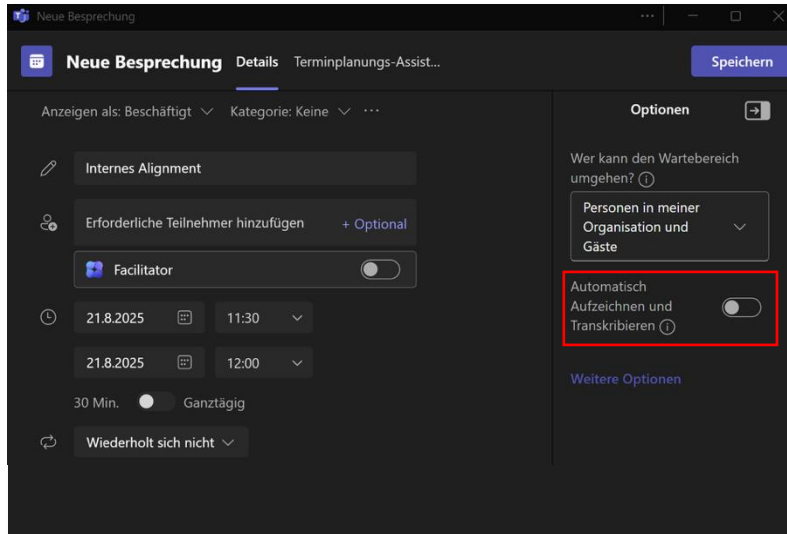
Neue Besprechung

Neue Besprechung Details Terminplanungs-Assist... Speichern

Anzeigen als: Beschäftigt Kategorie: Keine ···

Internes Alignment

Erforderliche Teilnehmer hinzufügen + Optional

Facilitator

21.8.2025 11:30

21.8.2025 12:00

30 Min. Ganztägig

Wiederholt sich nicht

Optionen

Wer kann den Wartebereich umgehen? ⓘ

Personen in meiner Organisation und Gäste

Automatisch Aufzeichnen und Transkribieren ⓘ

Weitere Optionen